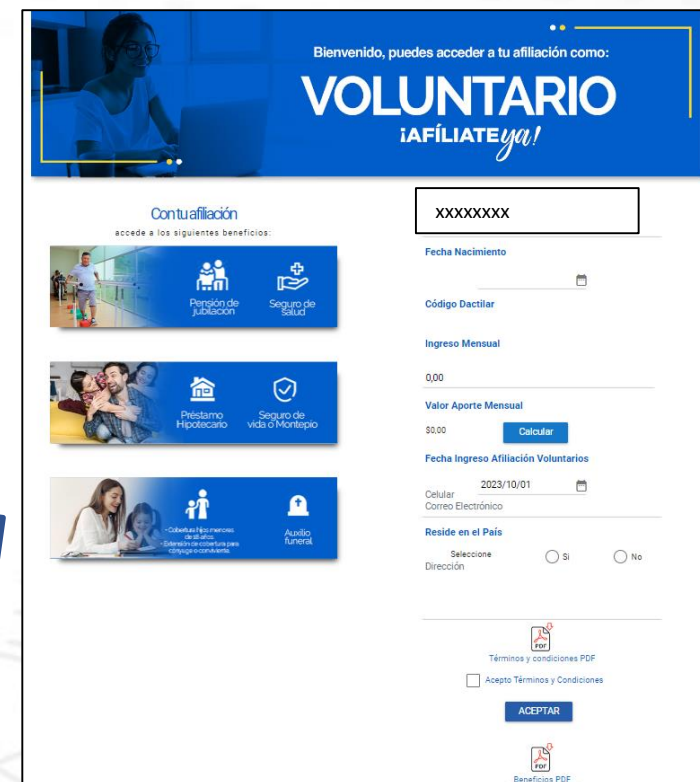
Bienvenido, puedes acceder a tu afiliación como:

VOLUNTARIO

¡AFÍLIATE ya!

Con tu afiliación

accede a los siguientes beneficios:

Pensión de jubilación

Seguro de salud

Préstamo Hipotecario

Seguro de vida o Montepío

- Cobertura hijos menores de 18 años
- Extensión de cobertura para cónyuge o conviviente.

Auxilio funeral

XXXXXXXX

Fecha Nacimiento

Código Dactilar

Ingreso Mensual

0,00

Valor Aporte Mensual

$0,00

Calcular

Fecha Ingreso Afiliación Voluntarios

2023/10/01

Celular

Correo Electrónico

Reside en el País

Seleccione

Si

No

Dirección

PDF

Términos y condiciones PDF

Acepto Términos y Condiciones

ACEPTAR

PDF

Beneficios PDF